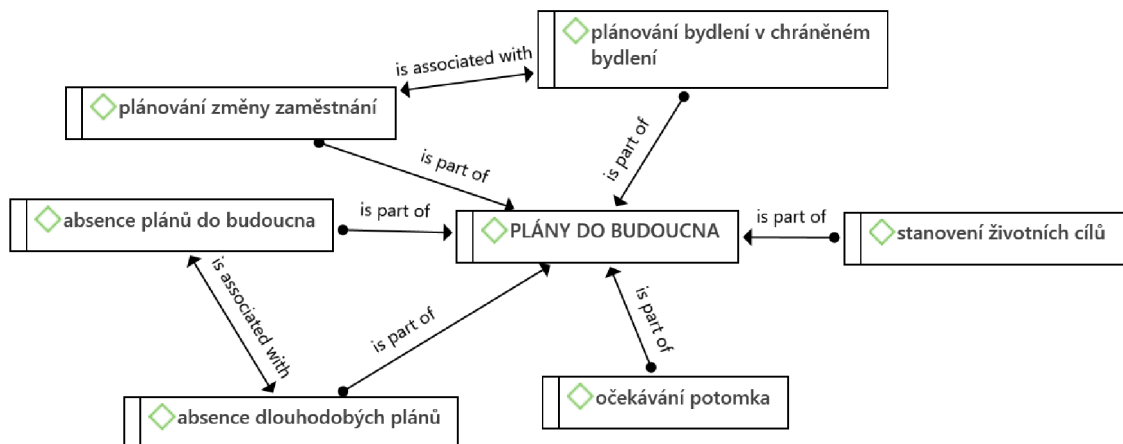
plánování bydlení v chráněném bydlení

is associated with

plánování změny zaměstnání

is part of

is part of

absence plánů do budoucna

is part of

PLÁNY DO BUDOUCNA

is part of

stanovení životních cílů

is associated with

is part of

is part of

absence dlouhodobých plánů

očekávání potomka